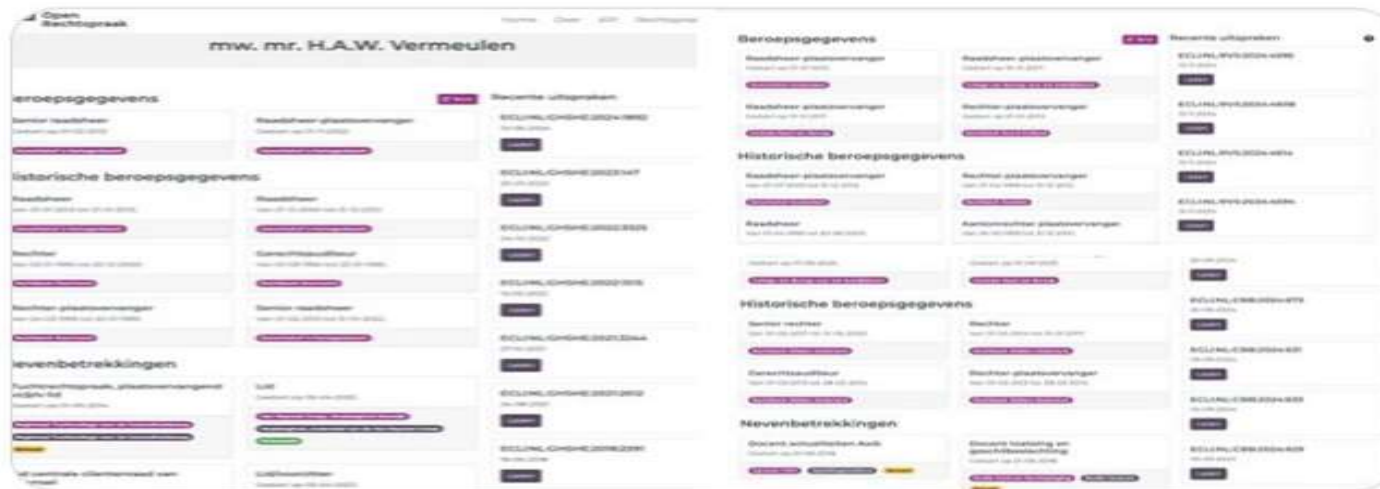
Open Rechtspraak

Home Over API Rechtspraak

mw. mr. H.A.W. Vermeulen

Beroepsgegevens

Senior raadsheer

Raadsheer-plaatsvervanger

Recente uitspraken

Historische beroepsgegevens

Raadsheer

Raadsheer

Rechter

Gerechtsauditeur

Rechter-plaatsvervanger

Senior raadsheer

Nevenbetrekkingen

Tuchtrechtspraak, plaatsvervangend lid

Lid

Lid centrale cliëntenraad van

Lidbestuurder

Beroepsgegevens

Raadsheer-plaatsvervanger

Raadsheer-plaatsvervanger

Raadsheer-plaatsvervanger

Rechter-plaatsvervanger

Recente uitspraken

Historische beroepsgegevens

Raadsheer-plaatsvervanger

Rechter-plaatsvervanger

Raadsheer

Kantonrechter-plaatsvervanger

Historische beroepsgegevens

Senior rechter

Rechter

Gerechtsauditeur

Rechter-plaatsvervanger

Nevenbetrekkingen

Docent actualiteiten Awb

Docent toetsing en geschilbeslechting

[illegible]